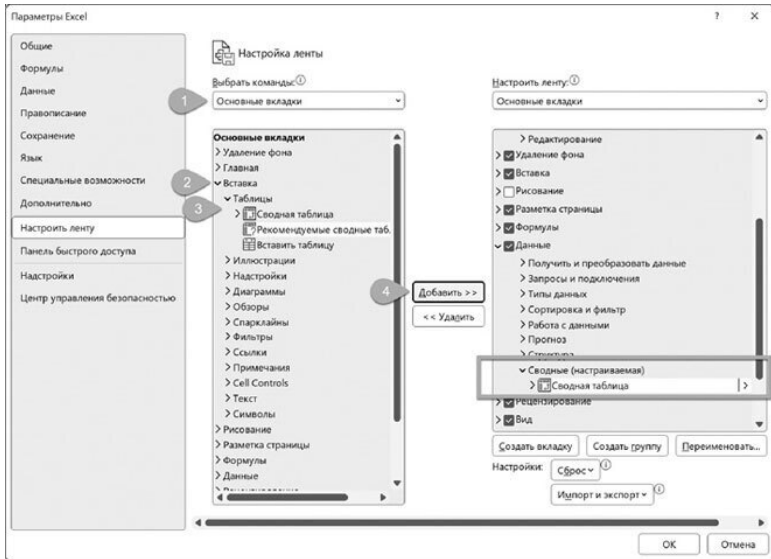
Параметры Excel

?

Общие
Формулы
Данные
Правописание
Сохранение
Язык
Специальные возможности
Дополнительно
Настроить ленту
Панель быстрого доступа
Надстройки
Центр управления безопасностью

Настройка ленты

Выбрать команды:
1
Основные вкладки

Основные вкладки
> Удаление фона
> Главная
2
Вставка
3
Таблицы
> Сводная таблица
Рекомендуемые сводные таб.
Вставить таблицу
> Иллюстрации
> Надстройки
> Диаграммы
> Обзоры
> Спарклайны
> Фильтры
> Ссылки
> Примечания
> Cell Controls
> Текст
> Символы
> Рисование
> Разметка страницы
> Формулы
> Данные

4
Добавить >>
<< Удалить

Настроить ленту:
Основные вкладки

> Редактирование
> Удаление фона
> Вставка
> Рисование
> Разметка страницы
> Формулы
Данные
> Получить и преобразовать данные
> Запросы и подключения
> Типы данных
> Сортировка и фильтр
> Работа с данными
> Прогноз
> Структура
Сводные (настраиваемая)
> Сводная таблица
> Рецензирование
> Вид

Создать вкладку
Создать группу
Переименовать...
Настройки:
Сброс
Импорт и экспорт

ОК
Отмена